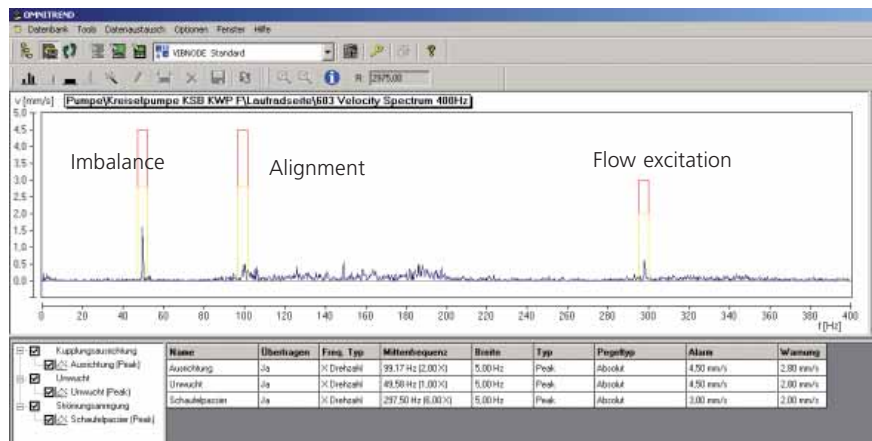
OMNITREND

Datenbank Tools Datenaustausch Optionen Fenster Hilfe

VIBNODE Standard

R 2975.00

v [mm/s] Pumpe\Kreiselpumpe KSB KWP F\Laufradseite\603 Velocity Spectrum 400Hz

5.0
4.5
4.0
3.5
3.0
2.5
2.0
1.5
1.0
0.5
0.0

Imbalance

Alignment

Flow excitation

0 20 40 60 80 100 120 140 160 180 200 220 240 260 280 300 320 340 360 380 400
f [Hz]

Kupplungsausrichtung
Ausrichtung (Peak)
Unwucht
Unwucht (Peak)
Strömungsanregung
Schaufelpassier (Peak)

| Name | Übertragen | Freq. Typ | Mittenfrequenz | Breite | Typ | Pegeltyp | Alarm | Warnung |
|---|---|---|---|---|---|---|---|---|
| Ausrichtung | Ja | X Drehzahl | 99,17 Hz (2,00 X) | 5,00 Hz | Peak | Absolut | 4,50 mm/s | 2,80 mm/s |
| Unwucht | Ja | X Drehzahl | 49,58 Hz (1,00 X) | 5,00 Hz | Peak | Absolut | 4,50 mm/s | 2,80 mm/s |
| Schaufelpassier | Ja | X Drehzahl | 297,50 Hz (6,00 X) | 5,00 Hz | Peak | Absolut | 3,00 mm/s | 2,00 mm/s |